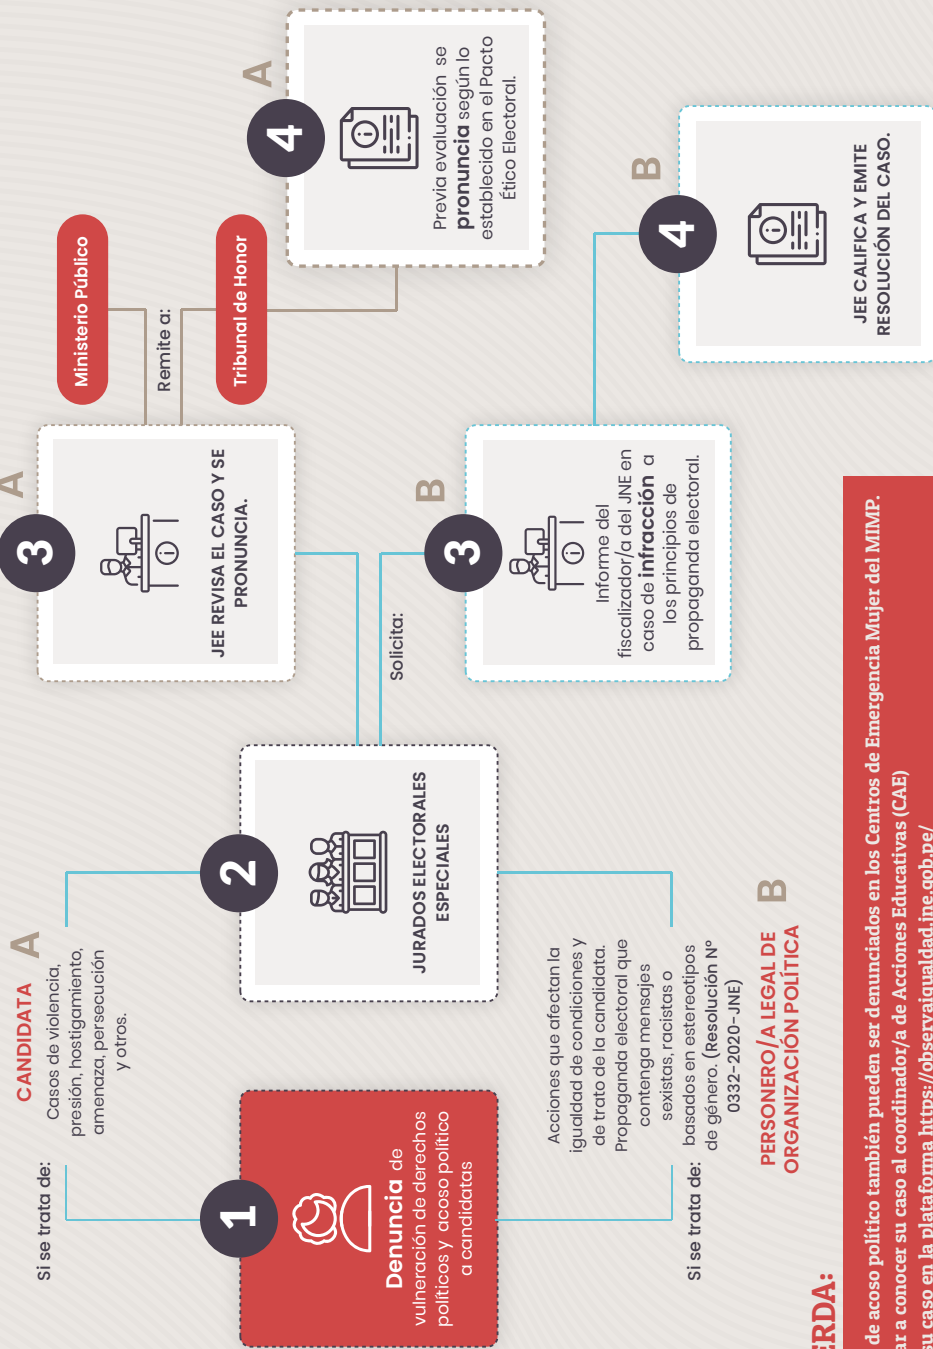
1
Denuncia de vulneración de derechos políticos y acoso político a candidatas

Si se trata de:
A
CANDIDATA
Casos de violencia, presión, hostigamiento, amenaza, persecución y otros.

Si se trata de:
B
PERSONERO/A LEGAL DE ORGANIZACIÓN POLÍTICA
Acciones que afectan la igualdad de condiciones y de trato de la candidata. Propaganda electoral que contenga mensajes sexistas, racistas o basados en estereotipos de género. (Resolución Nº 0332-2020-JNE)

2
JURADOS ELECTORALES ESPECIALES

Solicita:

A
3
JEE REVISA EL CASO Y SE PRONUNCIA.

Remite a:
Ministerio Público
Tribunal de Honor

A
4
Previa evaluación se pronuncia según lo establecido en el Pacto Ético Electoral.

B
3
Informe del fiscalizador/a del JNE en caso de infracción a los principios de propaganda electoral.

B
4
JEE CALIFICA Y EMITE RESOLUCIÓN DEL CASO.

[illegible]ERDA:
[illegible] de acoso político también pueden ser denunciados en los Centros de Emergencia Mujer del MIMP.
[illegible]ar a conocer su caso al coordinador/a de Acciones Educativas (CAE)
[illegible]u caso en la plataforma https://observaigualdad.jne.gob.pe/